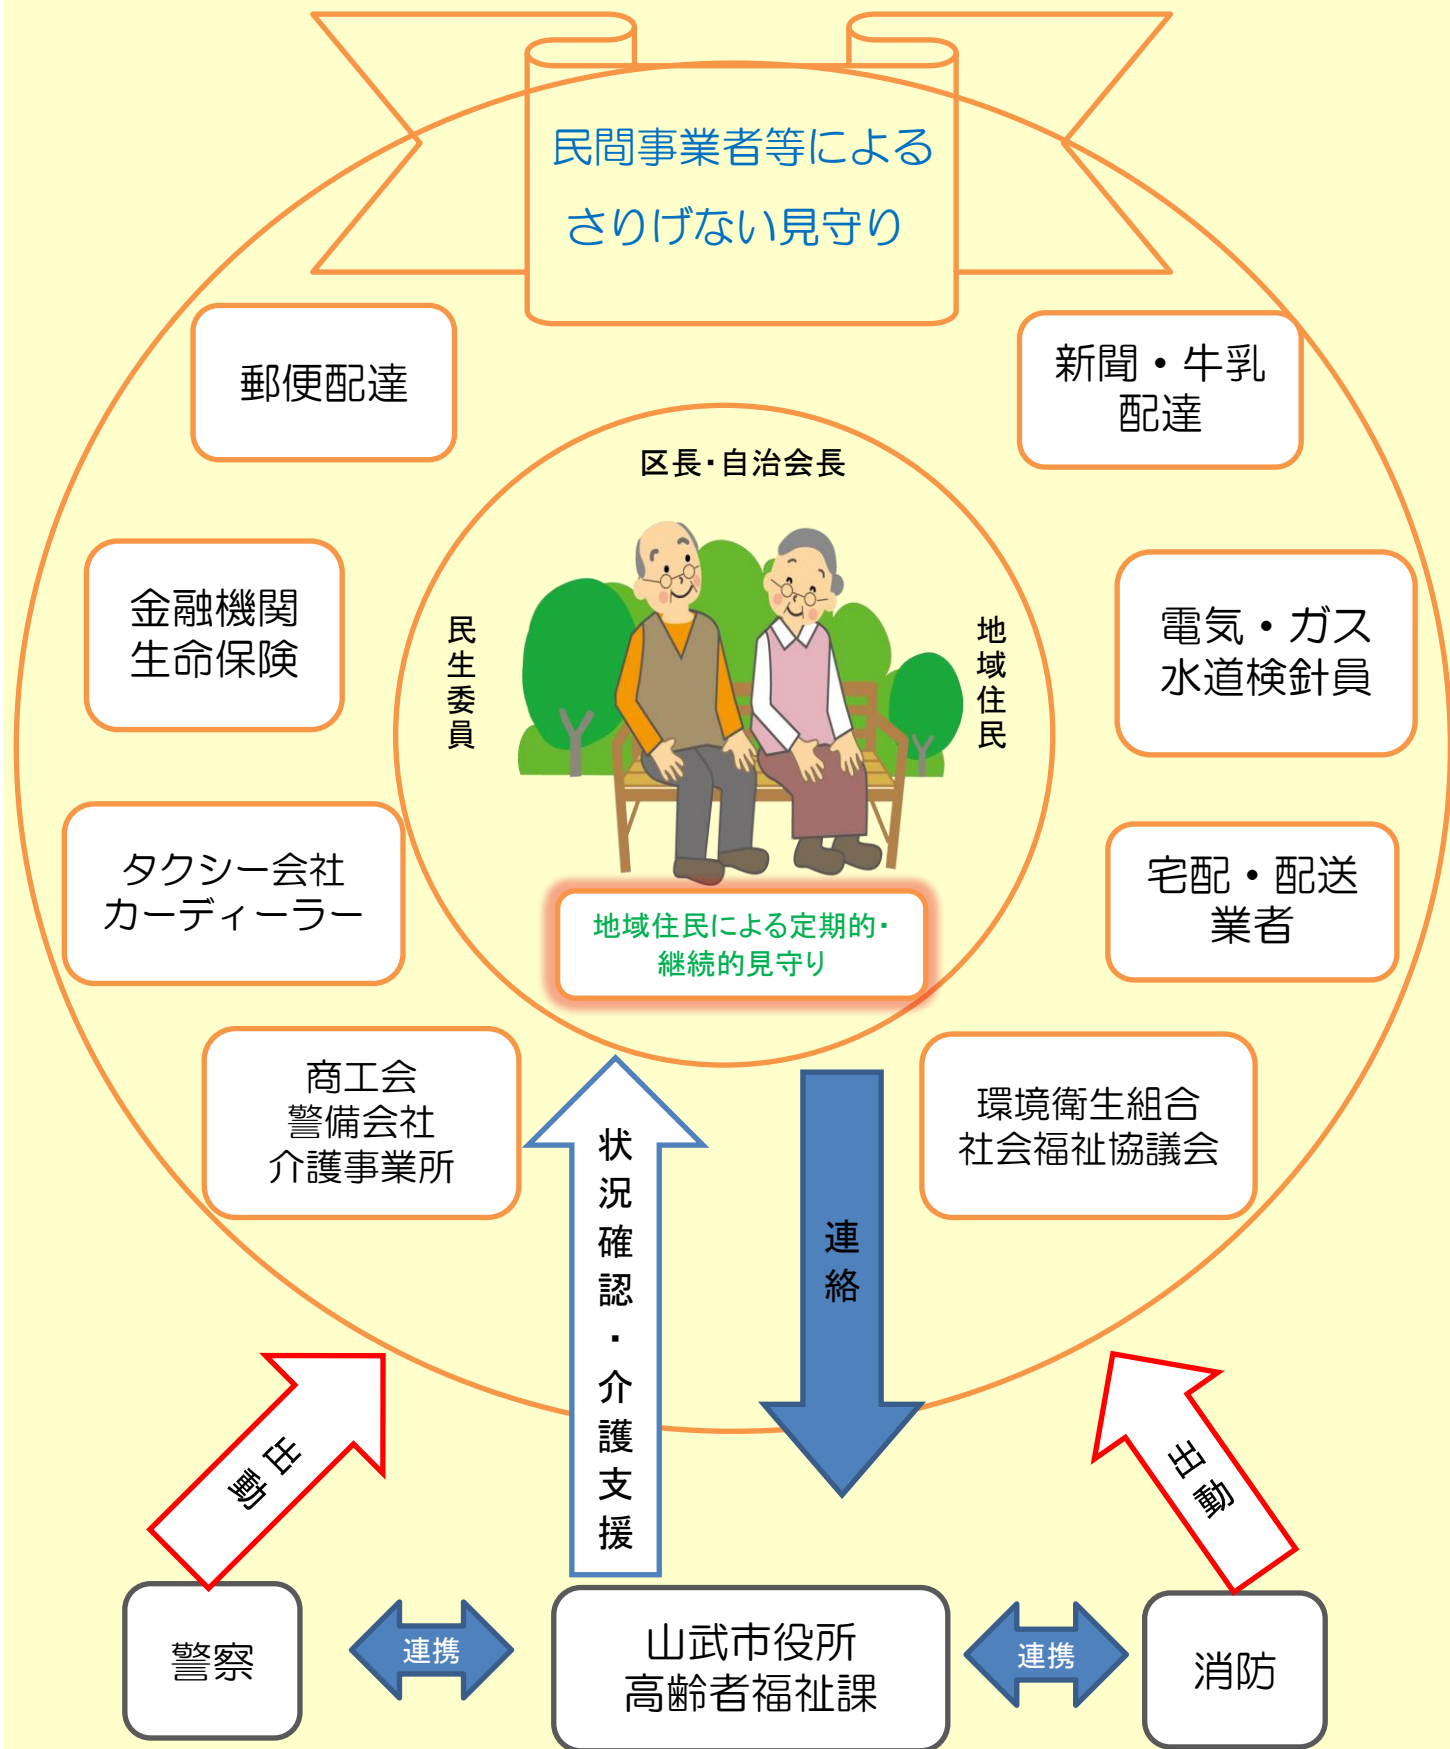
民間事業者等による
さりげない見守り

郵便配達

新聞・牛乳
配達

区長・自治会長

金融機関
生命保険

民生委員

地域住民

電気・ガス
水道検針員

タクシー会社
カーディーラー

宅配・配送
業者

地域住民による定期的・
継続的見守り

商工会
警備会社
介護事業所

環境衛生組合
社会福祉協議会

状況確認・介護支援

連絡

出動

出動

警察

連携

山武市役所
高齢者福祉課

連携

消防